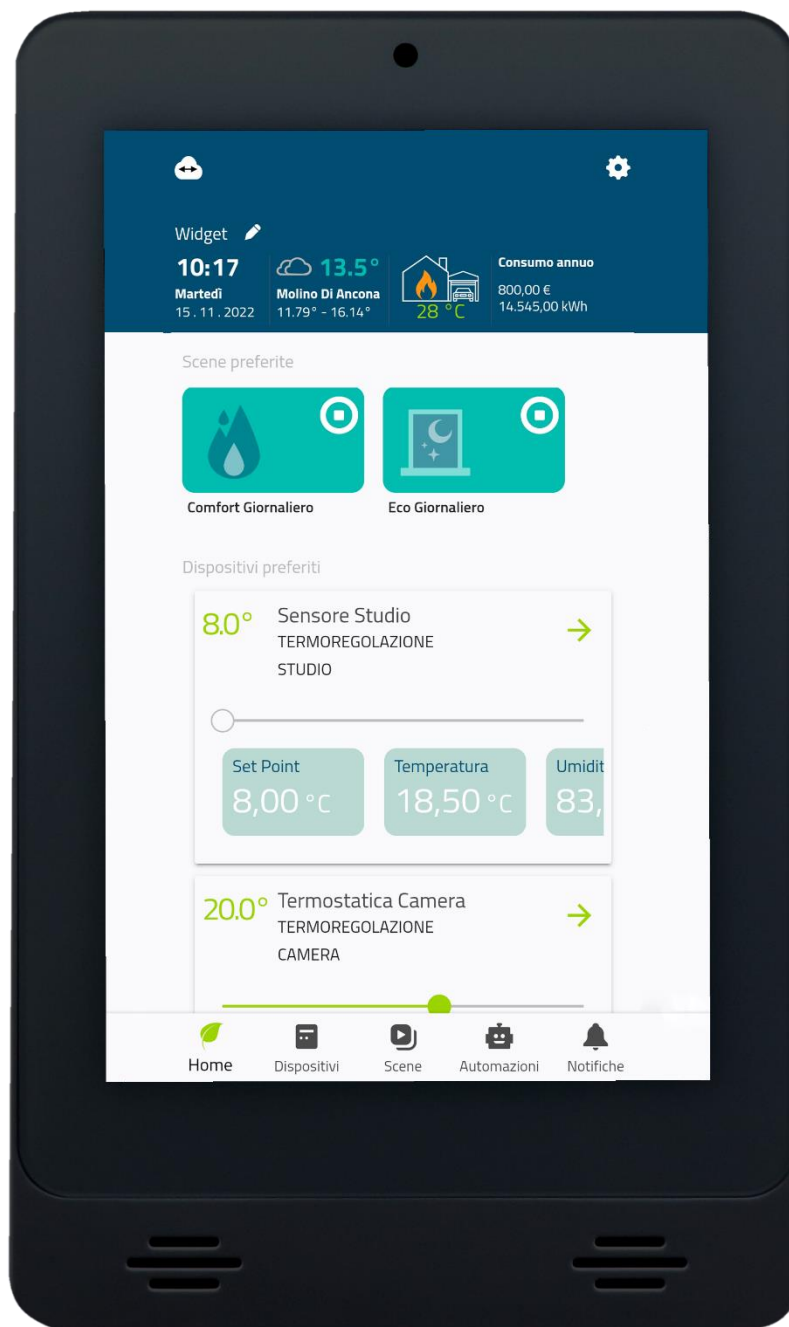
Widget

10:17
Martedì
15 . 11 . 2022

13.5°
Molino Di Ancona
11.79° - 16.14°

28 °C

Consumo annuo
800,00 €
14.545,00 kWh

Scene preferite

Comfort Giornaliero

Eco Giornaliero

Dispositivi preferiti

8.0° Sensore Studio
TERMOREGOLAZIONE
STUDIO

Set Point
8,00 °C

Temperatura
18,50 °C

Umidit
83,

20.0° Termostatica Camera
TERMOREGOLAZIONE
CAMERA

Home Dispositivi Scene Automazioni Notifiche